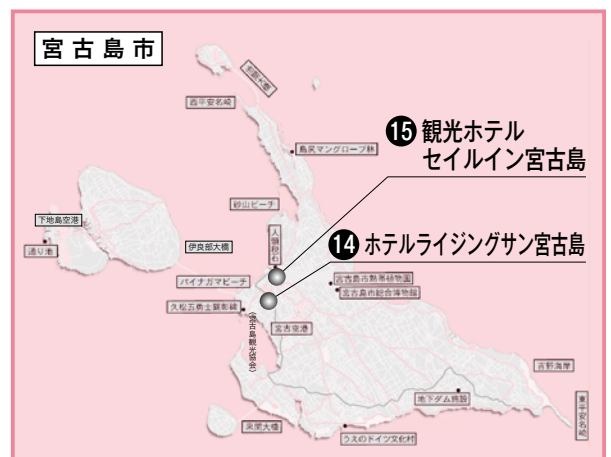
宮古島市

⑮ 観光ホテル セイルイン宮古島

⑭ ホテルライジングサン宮古島

西平安名崎

島尻マングローブ林

砂山ビーチ

下地島空港

通り池

伊良部大橋

人頭税石

パイナガマビーチ

久松五勇士顕彰碑

宮古島市熱帯植物園

宮古島市総合博物館

宮古空港

吉野海岸

地下ダム資料館

来間大橋

うえのドイツ文化村

東平安名崎